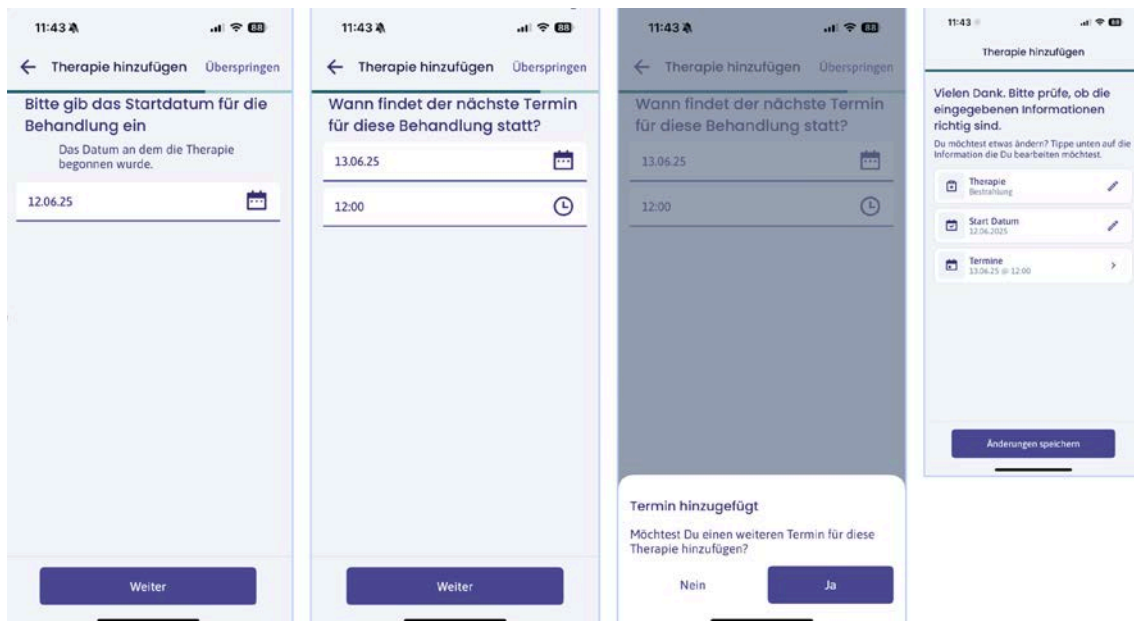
11:43

88

← Therapie hinzufügen Überspringen

Bitte gib das Startdatum für die Behandlung ein

Das Datum an dem die Therapie begonnen wurde.

12.06.25

Weiter

11:43

88

← Therapie hinzufügen Überspringen

Wann findet der nächste Termin für diese Behandlung statt?

13.06.25

12:00

Weiter

11:43

88

← Therapie hinzufügen Überspringen

Wann findet der nächste Termin für diese Behandlung statt?

13.06.25

12:00

Termin hinzugefügt

Möchtest Du einen weiteren Termin für diese Therapie hinzufügen?

Nein

Ja

11:43

88

Therapie hinzufügen

Vielen Dank. Bitte prüfe, ob die eingegebenen Informationen richtig sind.

Du möchtest etwas ändern? Tippe unten auf die Information die Du bearbeiten möchtest.

Therapie
Bestrahlung

Start Datum
12.06.2025

Termine
13.06.25 @ 12:00

Änderungen speichern